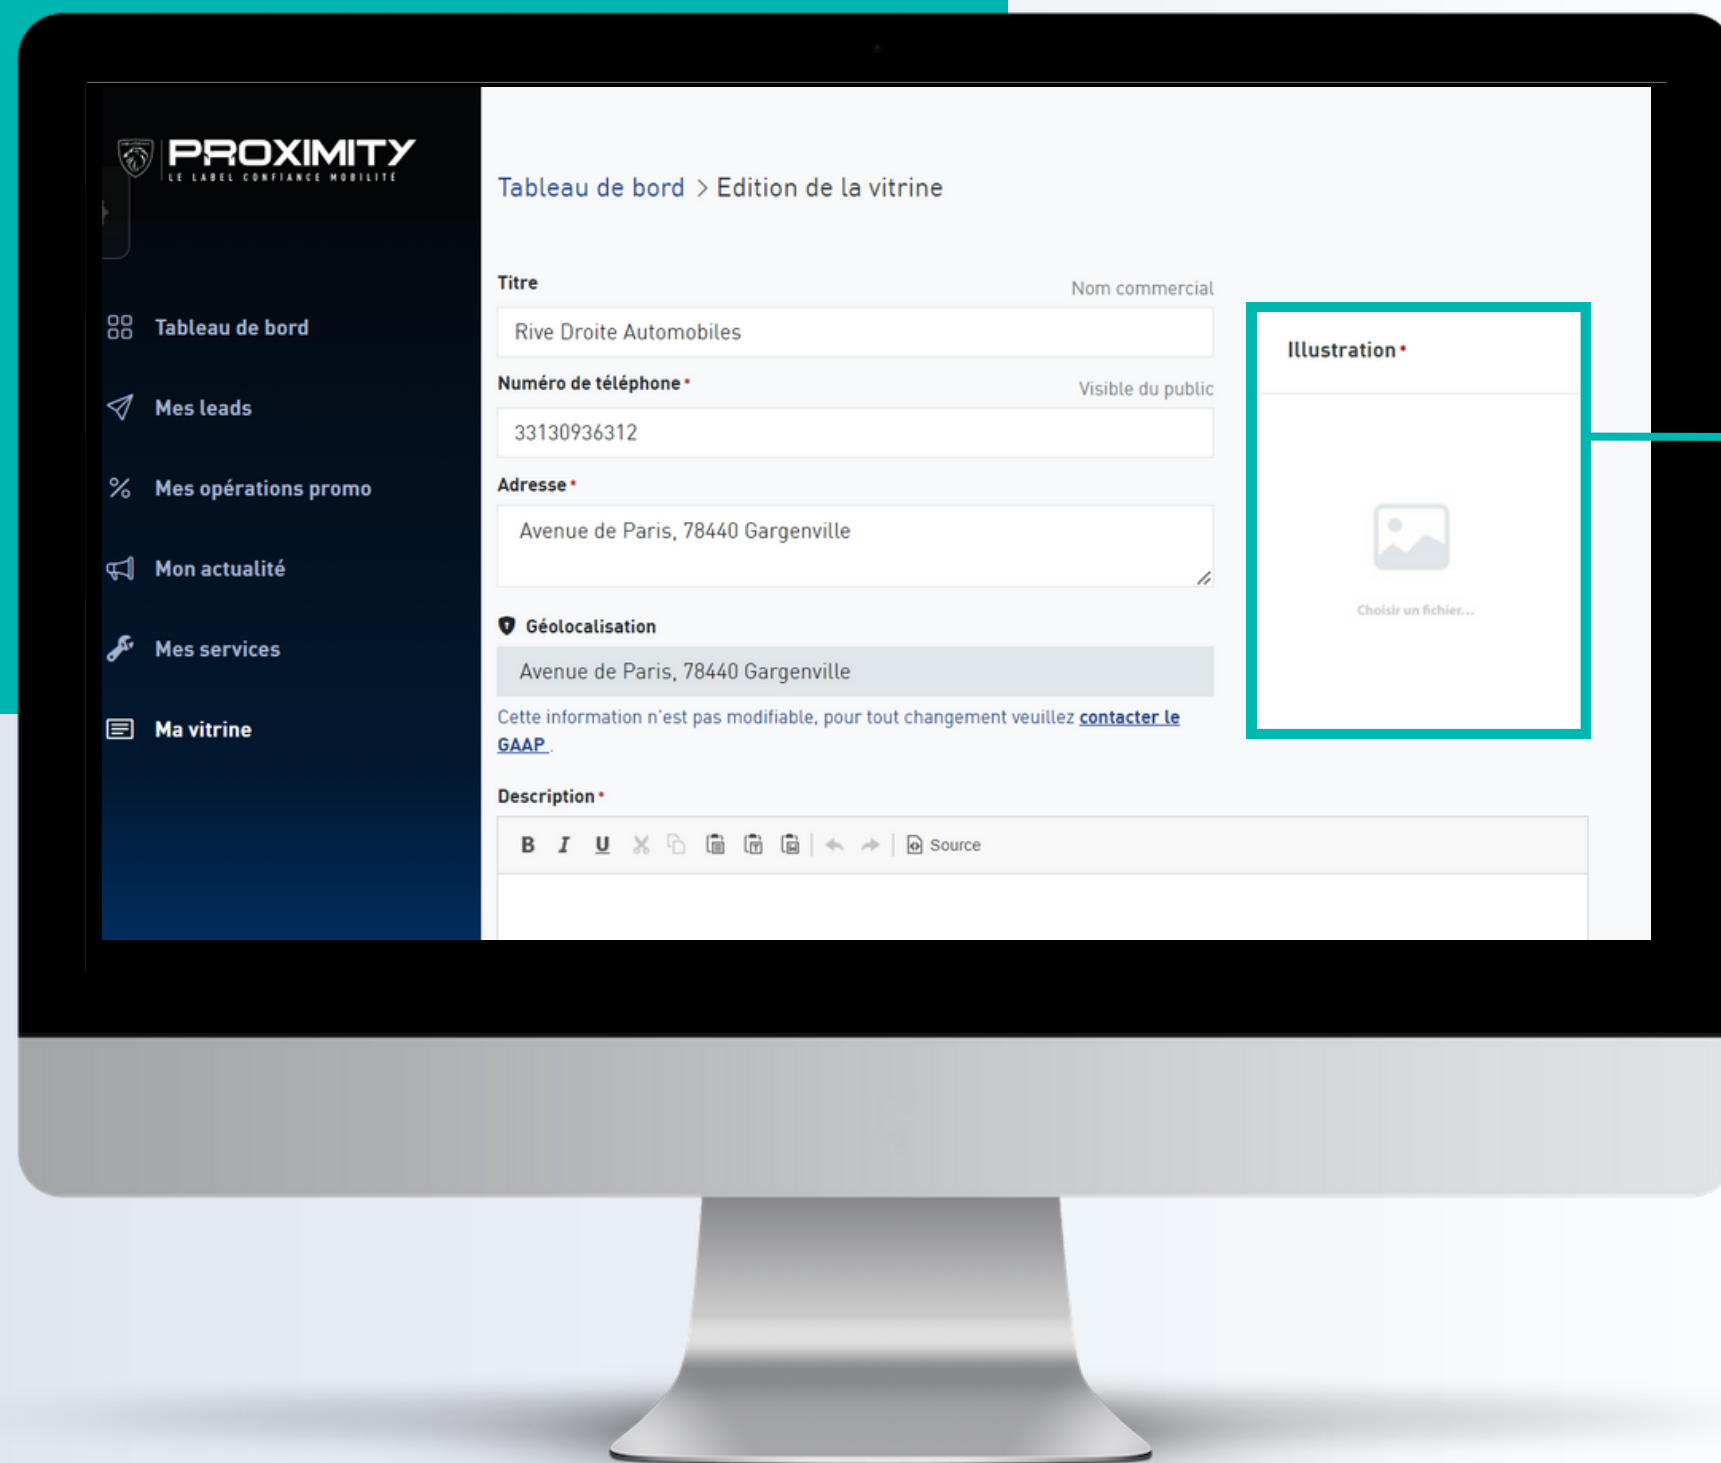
PROXIMITY
LE LABEL CONFIANCE MOBILITÉ

Tableau de bord
Mes leads
Mes opérations promo
Mon actualité
Mes services
Ma vitrine

Tableau de bord > Edition de la vitrine

Titre
Nom commercial
Rive Droite Automobiles

Numéro de téléphone •
Visible du public
33130936312

Adresse •
Avenue de Paris, 78440 Gargenville

Géolocalisation
Avenue de Paris, 78440 Gargenville
Cette information n'est pas modifiable, pour tout changement veuillez contacter le GAAP .

Description •
B I U Source

Illustration •
Choisir un fichier...